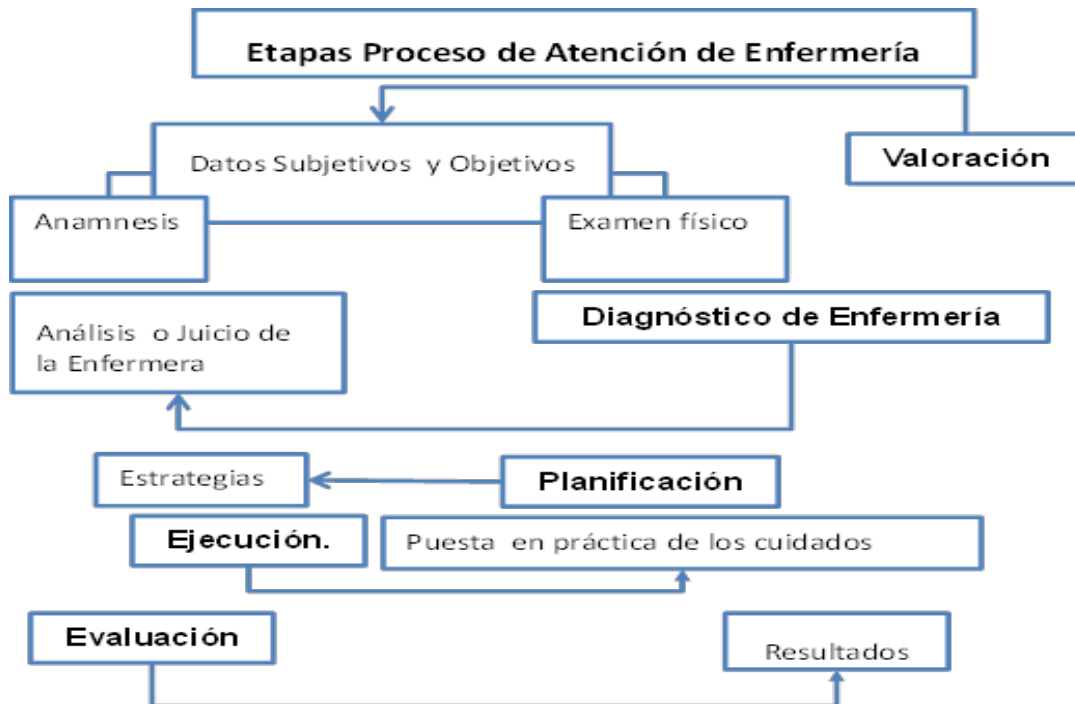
Etapas Proceso de Atención de Enfermería

Datos Subjetivos y Objetivos

Valoración

Anamnesis

Examen físico

Análisis o Juicio de la Enfermera

Diagnóstico de Enfermería

Estrategias

Planificación

Ejecución.

Puesta en práctica de los cuidados

Evaluación

Resultados